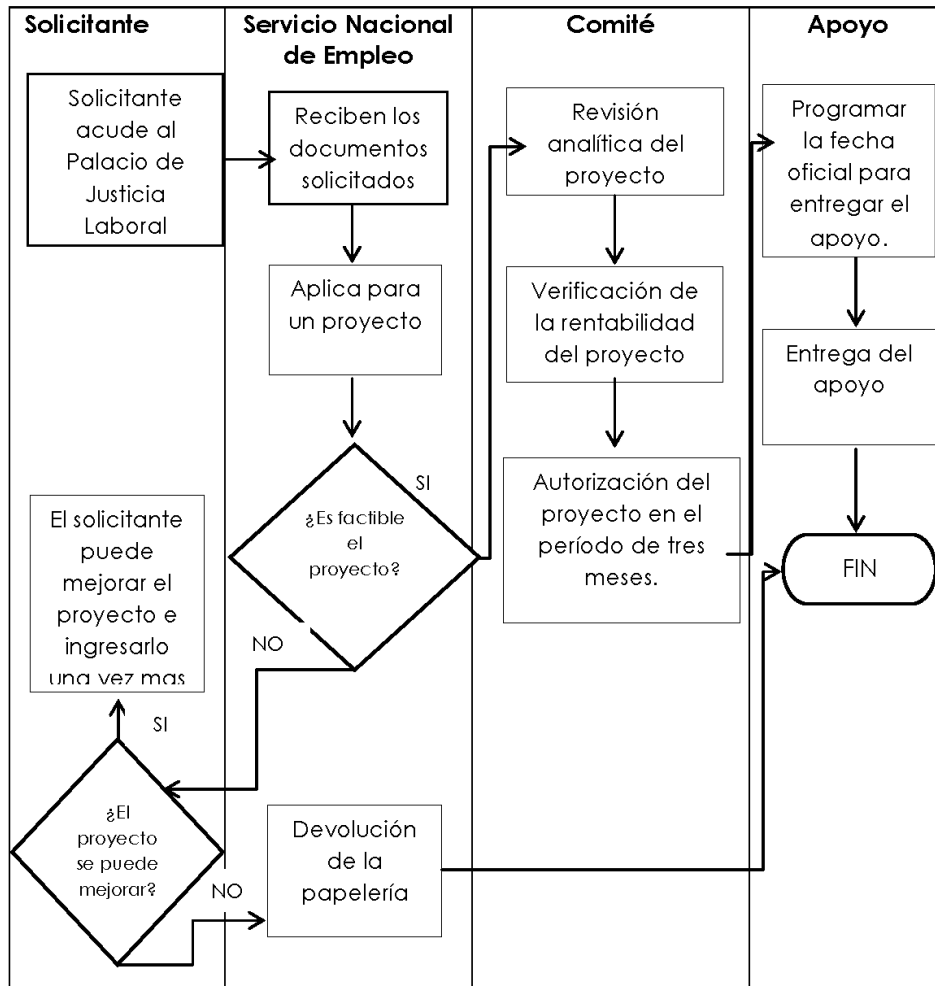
| Solicitante | Servicio Nacional de Empleo | Comité | Apoyo |
|---|---|---|---|

Solicitante acude al Palacio de Justicia Laboral

Reciben los documentos solicitados

Aplica para un proyecto

¿Es factible el proyecto?

SI

NO

Revisión analítica del proyecto

Verificación de la rentabilidad del proyecto

Autorización del proyecto en el período de tres meses.

Programar la fecha oficial para entregar el apoyo.

Entrega del apoyo

FIN

El solicitante puede mejorar el proyecto e ingresarlo una vez mas

SI

¿El proyecto se puede mejorar?

NO

Devolución de la papelería